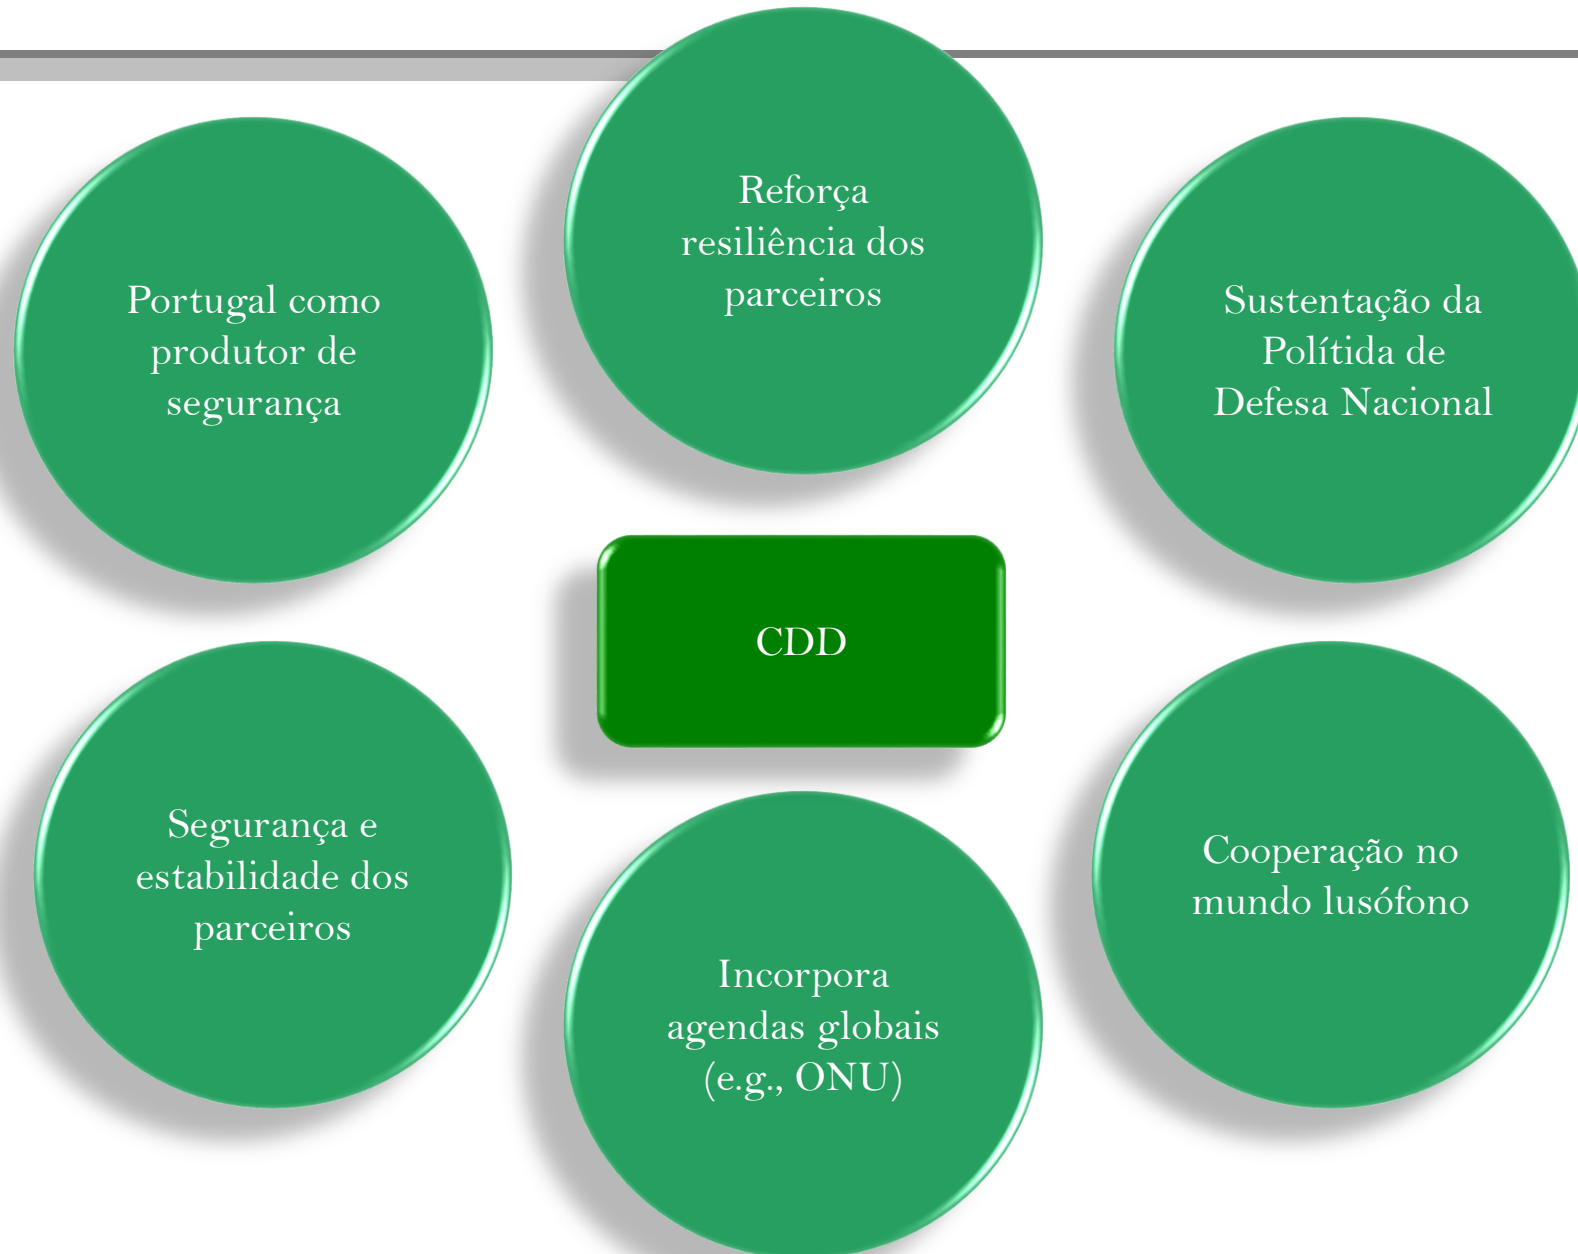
Reforça resiliência dos parceiros

Portugal como produtor de segurança

Sustentação da Polítida de Defesa Nacional

CDD

Segurança e estabilidade dos parceiros

Cooperação no mundo lusófono

Incorpora agendas globais (e.g., ONU)